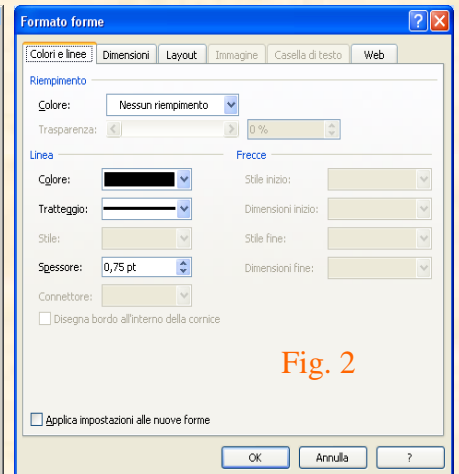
Formato forme

Colori e linee | Dimensioni | Layout | Immagine | Casella di testo | Web

Riempimento

Colore: Nessun riempimento

Trasparenza: 0 %

Linea

Colore:

Tratteggio:

Stile:

Spessore: 0,75 pt

Connettore:

Disegna bordo all'interno della cornice

Frecce

Stile inizio:

Dimensioni inizio:

Stile fine:

Dimensioni fine:

Fig. 2

Applica impostazioni alle nuove forme

OK | Annulla | ?